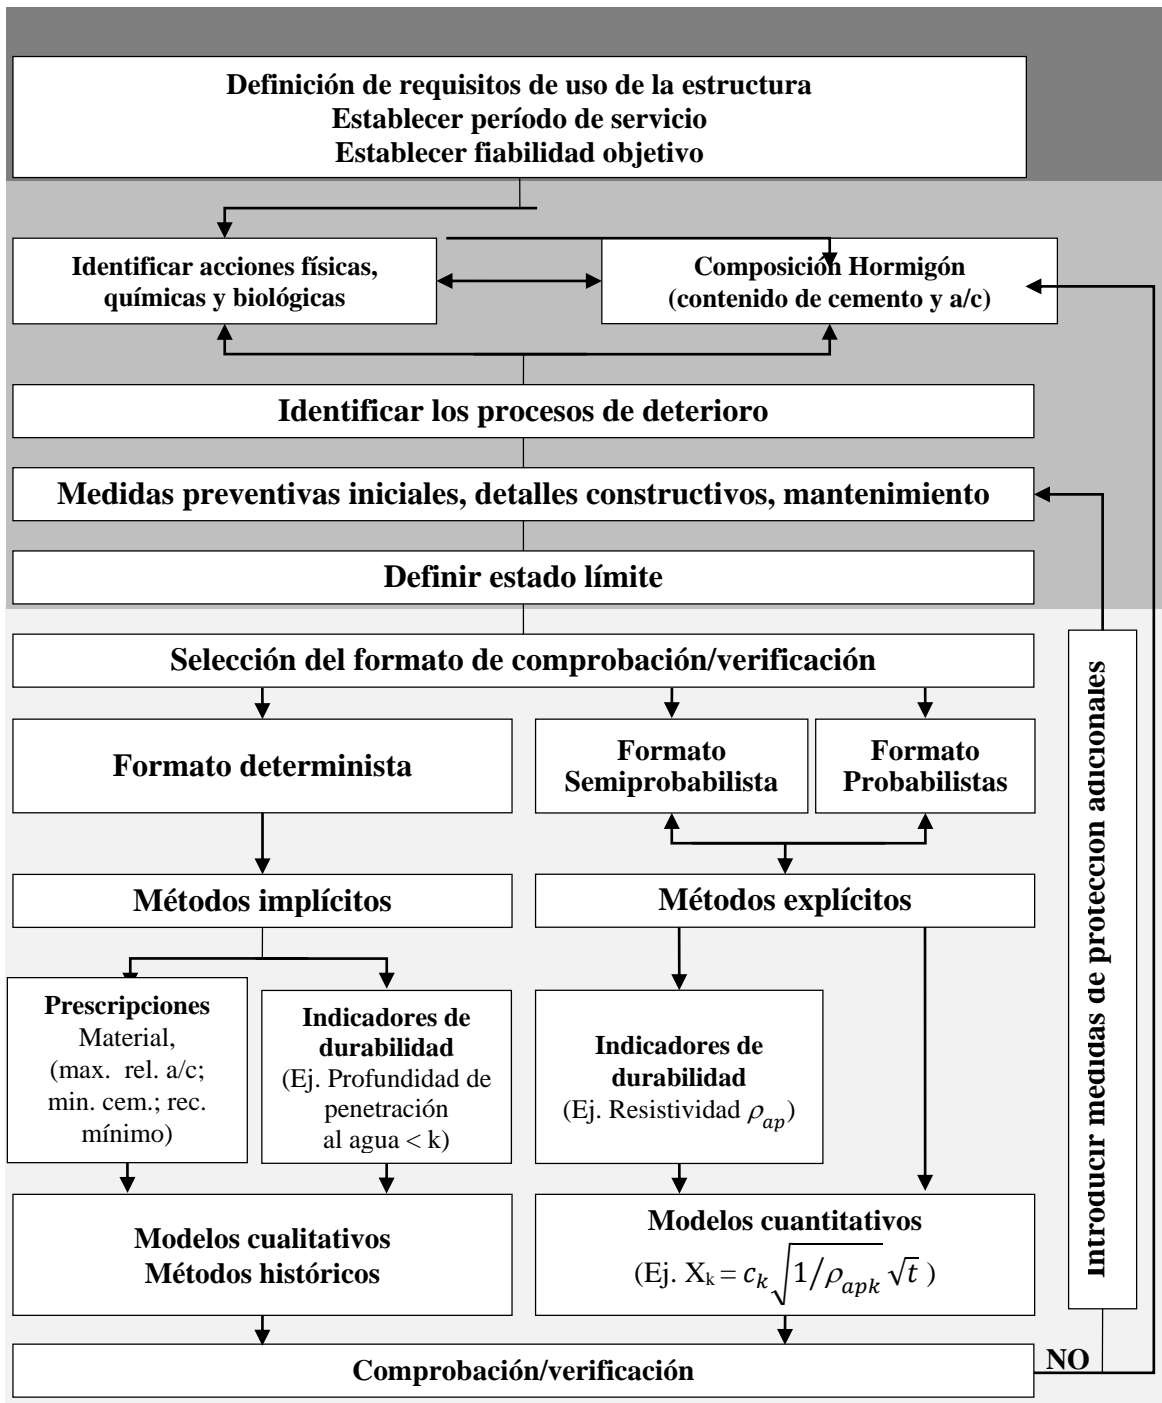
Definición de requisitos de uso de la estructura
Establecer período de servicio
Establecer fiabilidad objetivo

Identificar acciones físicas, químicas y biológicas

Composición Hormigón (contenido de cemento y a/c)

Identificar los procesos de deterioro

Medidas preventivas iniciales, detalles constructivos, mantenimiento

Definir estado límite

Selección del formato de comprobación/verificación

Formato determinista

Formato Semiprobabilista

Formato Probabilistas

Métodos implícitos

Métodos explícitos

Prescripciones Material, (max. rel. a/c; min. cem.; rec. mínimo)

Indicadores de durabilidad (Ej. Profundidad de penetración al agua < k)

Indicadores de durabilidad (Ej. Resistividad $\rho_{ap}$)

Modelos cualitativos
Métodos históricos

Modelos cuantitativos
(Ej. $X_k = c_k\sqrt{1/\rho_{apk}}\sqrt{t}$ )

Comprobación/verificación

NO

Introducir medidas de proteccion adicionales